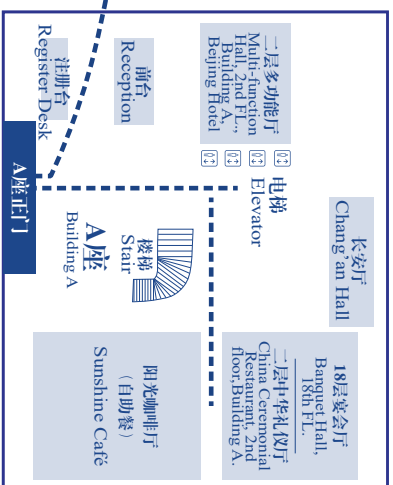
二层多功能厅
Multi-function Hall, 2nd FL., Building A., Beijing Hotel

前台
Reception

注册台
Register Desk

A座正门

电梯
Elevator

楼梯
Stair

A座
Building A

长安厅
Chang'an Hall

18层宴会厅
Banquet Hall, 18th FL.

二层中华礼仪厅
China Ceremonial Restaurant, 2nd floor,Building A.

阳光咖啡厅
（自助餐）
Sunshine Café